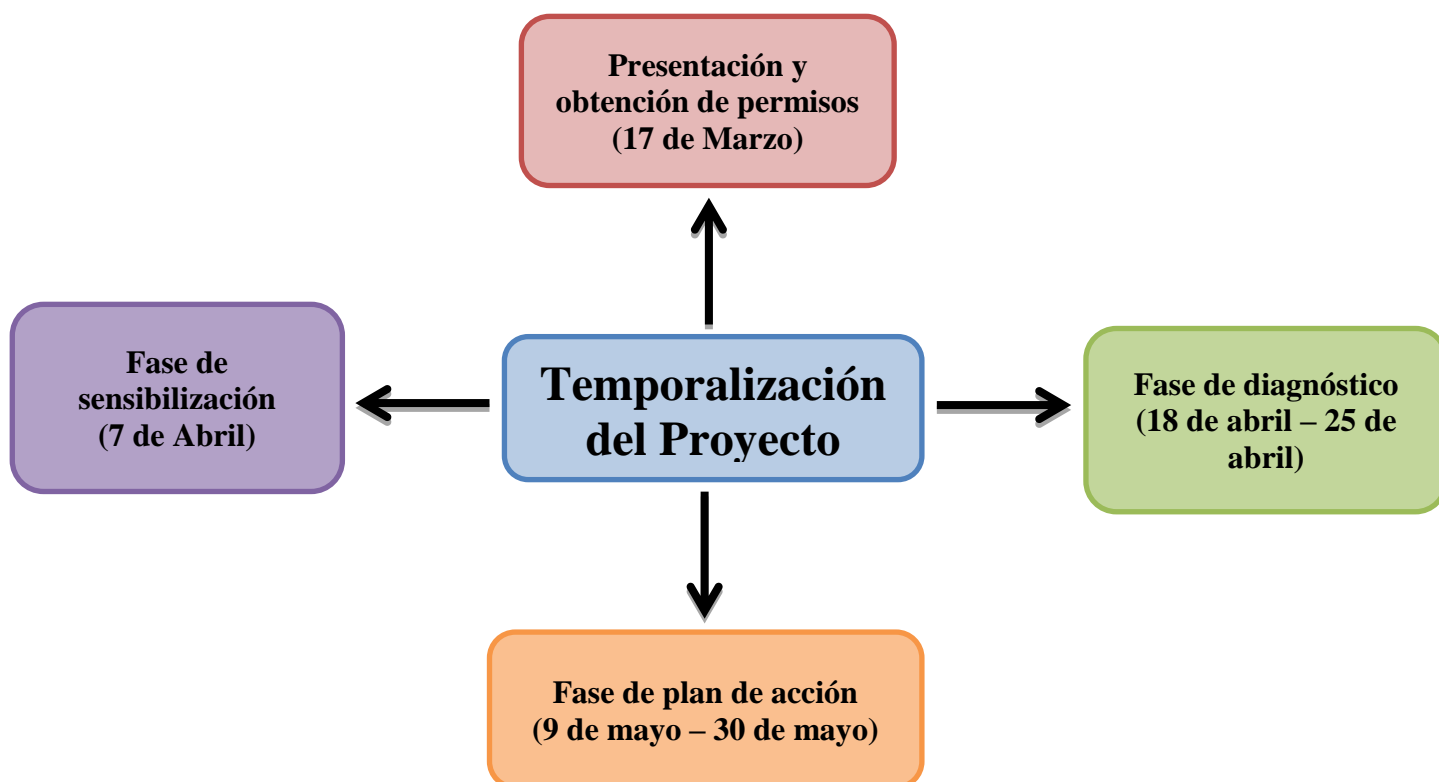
Presentación y obtención de permisos (17 de Marzo)

Fase de sensibilización (7 de Abril)

Temporalización del Proyecto

Fase de diagnóstico (18 de abril – 25 de abril)

Fase de plan de acción (9 de mayo – 30 de mayo)